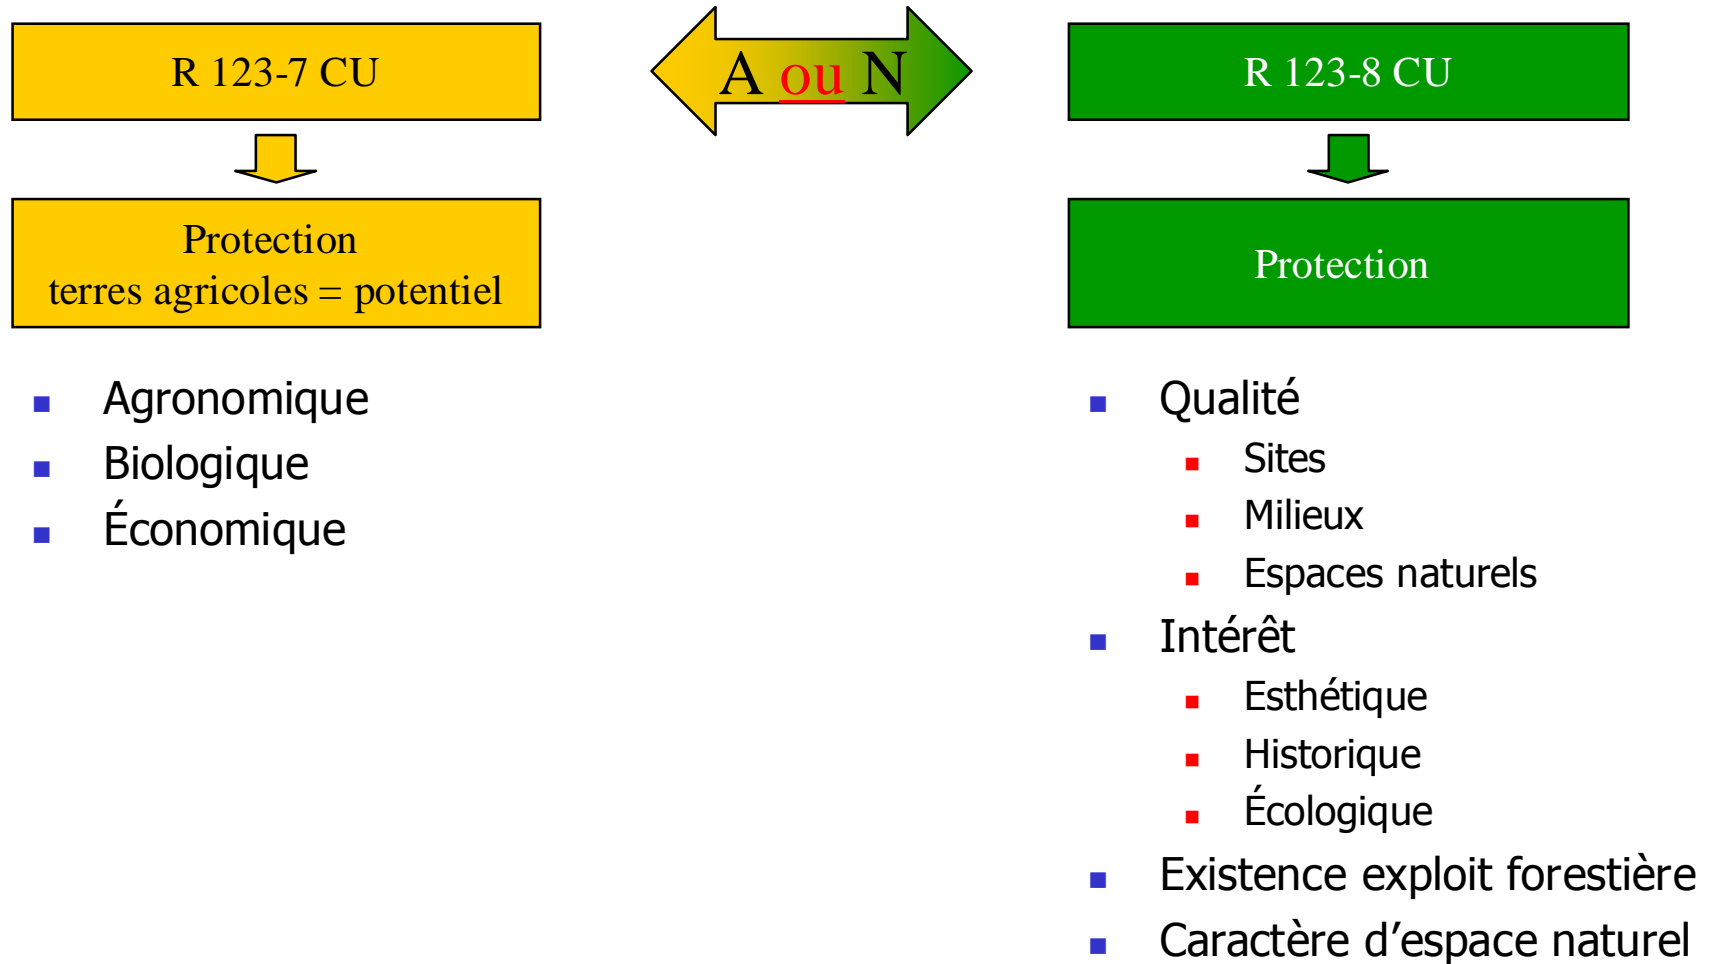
R 123-7 CU

A ou N

R 123-8 CU

Protection
terres agricoles = potentiel

Protection

- Agronomique
- Biologique
- Économique

- Qualité
  - Sites
  - Milieux
  - Espaces naturels
- Intérêt
  - Esthétique
  - Historique
  - Écologique
- Existence exploit forestière
- Caractère d’espace naturel